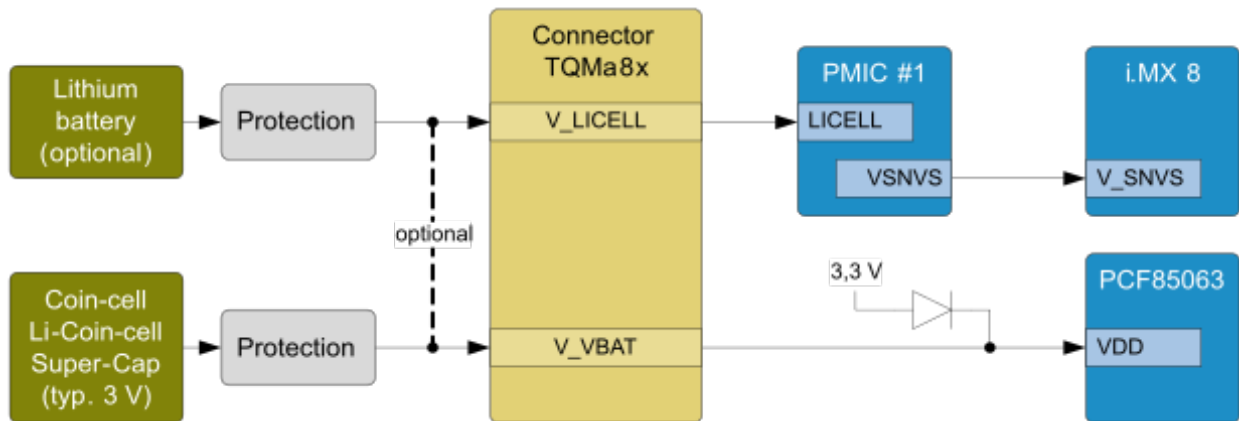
Lithium battery (optional)

Protection

Coin-cell Li-Coin-cell Super-Cap (typ. 3 V)

Protection

optional

Connector TQMa8x

V_LICELL

V_VBAT

PMIC #1

LICELL

VSNVS

i.MX 8

V_SNVS

3,3 V

PCF85063

VDD